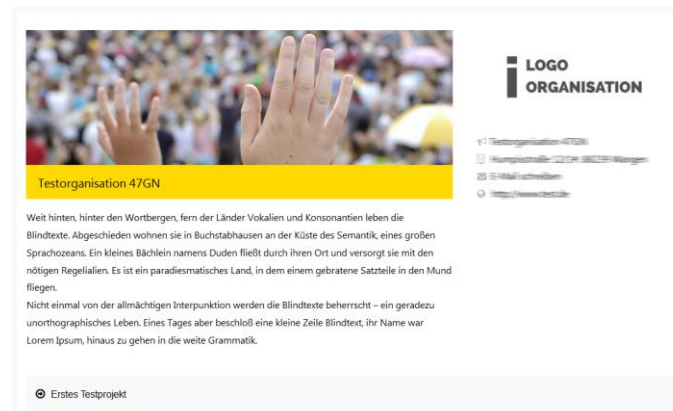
Testorganisation 47GN

Weit hinten, hinter den Wortbergen, fern der Länder Vokalien und Konsonantien leben die Blindtexte. Abgeschieden wohnen sie in Buchstabhausen an der Küste des Semantik, eines großen Sprachozeans. Ein kleines Bächlein namens Duden fließt durch ihren Ort und versorgt sie mit den nötigen Regelialien. Es ist ein paradiesmatisches Land, in dem einem gebratene Satzteile in den Mund fliegen.
Nicht einmal von der allmächtigen Interpunktion werden die Blindtexte beherrscht – ein geradezu unorthographisches Leben. Eines Tages aber beschloß eine kleine Zeile Blindtext, ihr Name war Lorem Ipsum, hinaus zu gehen in die weite Grammatik.

LOGO
ORGANISATION

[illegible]
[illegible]
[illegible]
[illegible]

Erstes Testprojekt